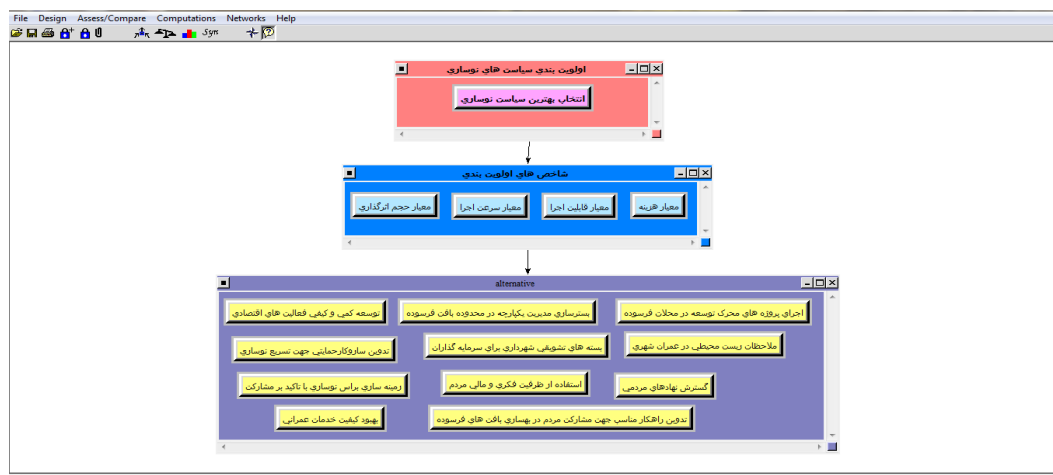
File Design Assess/Compare Computations Networks Help

Syn

اولویت بندی سیاست های نوسازی

انتخاب بهترین سیاست نوسازی

شاخص های اولویت بندی

معیار هزینه

معیار قابلیت اجرا

معیار سرعت اجرا

معیار حجم اثرگذاری

alternative

اجرای پروژه های محرک توسعه در محلات فرسوده

بسترسازی مدیریت یکپارچه در محدوده بافت فرسوده

توسعه کمی و کیفی فعالیت های اقتصادی

ملاحظات زیست محیطی در عمران شهری

بسته های تشویقی شهرداری برای سرمایه گذاران

تدوین سازوکارحمایتی جهت تسریع نوسازی

گسترش نهادهای مردمی

استفاده از ظرفیت فکری و مالی مردم

زمینه سازی پراس نوسازی با تاکید بر مشارکت

تدوین راهکار مناسب جهت مشارکت مردم در بهسازی بافت های فرسوده

بهبود کیفیت خدمات عمرانی